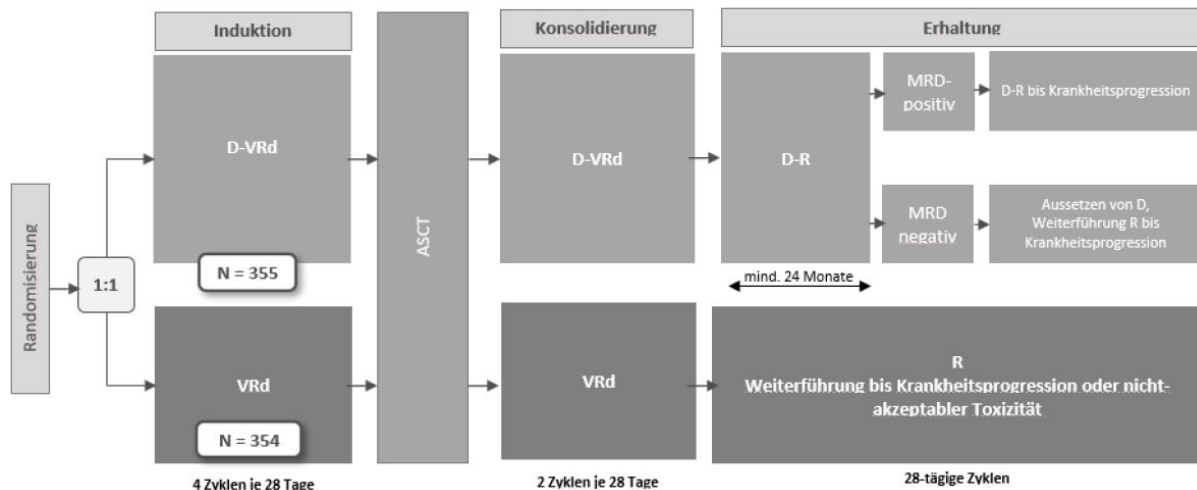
Induktion

Konsolidierung

Erhaltung

Randomisierung

1:1

D-VRd

N = 355

VRd

N = 354

4 Zyklen je 28 Tage

ASCT

D-VRd

VRd

2 Zyklen je 28 Tage

D-R

mind. 24 Monate

MRD-positiv

D-R bis Krankheitsprogression

MRD negativ

Aussetzen von D, Weiterführung R bis Krankheitsprogression

R
Weiterführung bis Krankheitsprogression oder nicht-akzeptabler Toxizität

28-tägige Zyklen